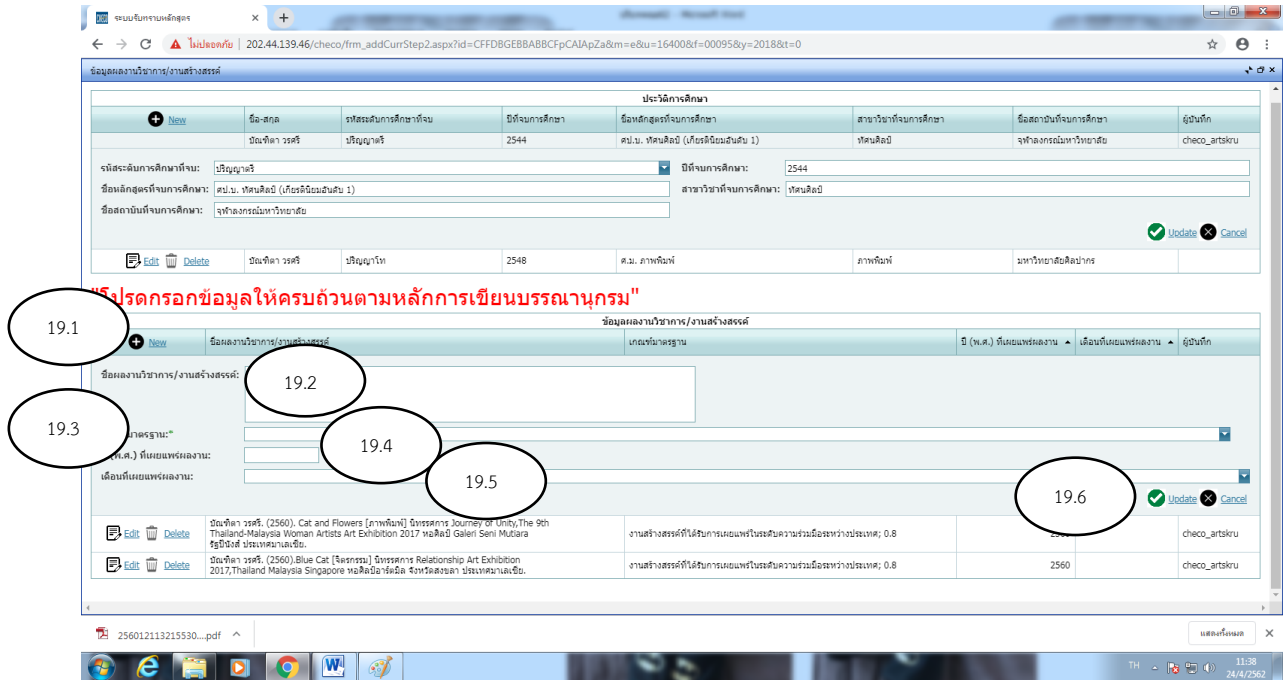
ระบบรับทราบหลักสูตร ×

ไม่ปลอดภัย | 202.44.139.46/checo/frm_addCurrStep2.aspx?id=CFFDBGEBBABBCFpCAIApZa&m=e&u=16400&f=00095&y=2018&t=0

ข้อมูลผลงานวิชาการ/งานสร้างสรรค์

ประวัติการศึกษา

| New | ชื่อ-สกุล | รหัสระดับการศึกษาที่จบ | ปีที่จบการศึกษา | ชื่อหลักสูตรที่จบการศึกษา | สาขาวิชาที่จบการศึกษา | ชื่อสถาบันที่จบการศึกษา | ผู้บันทึก |
|---|---|---|---|---|---|---|---|
| | บัณฑิตา วรศรี | ปริญญาตรี | 2544 | ศป.บ. ทัศนศิลป์ (เกียรตินิยมอันดับ 1) | ทัศนศิลป์ | จุฬาลงกรณ์มหาวิทยาลัย | checo_artskru |

รหัสระดับการศึกษาที่จบ: ปริญญาตรี
ปีที่จบการศึกษา: 2544
ชื่อหลักสูตรที่จบการศึกษา: ศป.บ. ทัศนศิลป์ (เกียรตินิยมอันดับ 1)
สาขาวิชาที่จบการศึกษา: ทัศนศิลป์
ชื่อสถาบันที่จบการศึกษา: จุฬาลงกรณ์มหาวิทยาลัย

Update Cancel

| Edit Delete | บัณฑิตา วรศรี | ปริญญาโท | 2548 | ศ.ม. ภาพพิมพ์ | ภาพพิมพ์ | มหาวิทยาลัยศิลปากร | |
|---|---|---|---|---|---|---|---|

"โปรดกรอกข้อมูลให้ครบถ้วนตามหลักการเขียนบรรณานุกรม"

19.1

ข้อมูลผลงานวิชาการ/งานสร้างสรรค์

| New | ชื่อผลงานวิชาการ/งานสร้างสรรค์ | เกณฑ์มาตรฐาน | ปี (พ.ศ.) ที่เผยแพร่ผลงาน | เดือนที่เผยแพร่ผลงาน | ผู้บันทึก |
|---|---|---|---|---|---|

ชื่อผลงานวิชาการ/งานสร้างสรรค์:

19.2

19.3

มาตรฐาน:*

19.4

(พ.ศ.) ที่เผยแพร่ผลงาน:

19.5

เดือนที่เผยแพร่ผลงาน:

19.6

Update Cancel

| Edit Delete | บัณฑิตา วรศรี. (2560). Cat and Flowers [ภาพพิมพ์] นิทรรศการ Journey of Unity,The 9th Thailand-Malaysia Woman Artists Art Exhibition 2017 หอศิลป์ Galeri Seni Mutiara รัฐปีนังส์ ประเทศมาเลเซีย. | งานสร้างสรรค์ที่ได้รับการเผยแพร่ในระดับความร่วมมือระหว่างประเทศ; 0.8 | 2560 | | checo_artskru |
|---|---|---|---|---|---|
| Edit Delete | บัณฑิตา วรศรี. (2560).Blue Cat [จิตรกรรม] นิทรรศการ Relationship Art Exhibition 2017,Thailand Malaysia Singapore หอศิลป์อาร์ตมิล จังหวัดสงขลา ประเทศมาเลเซีย. | งานสร้างสรรค์ที่ได้รับการเผยแพร่ในระดับความร่วมมือระหว่างประเทศ; 0.8 | 2560 | | checo_artskru |

256012113215530....pdf

แสดงทั้งหมด

TH 11:38 24/4/2562